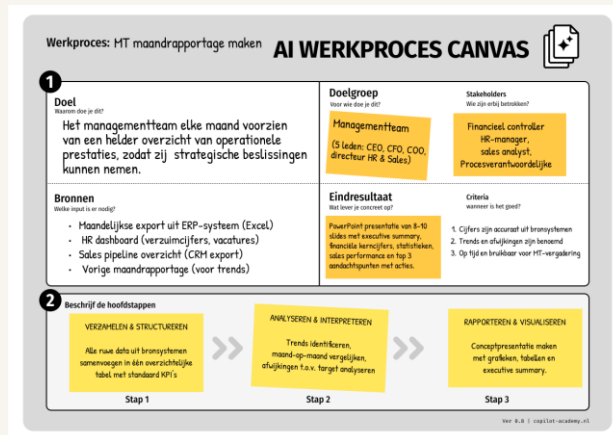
Werkproces: HT maandrapportage maken

AI WERKPROCES CANVAS

1

Doel
Waarom doe je dit?

Het managementteam elke maand voorzien van een helder overzicht van operationele prestaties, zodat zij strategische beslissingen kunnen nemen.

Doelgroep
Voor wie doe je dit?

Managementteam

(5 leden: CEO, CFO, COO, directeur HR & Sales)

Stakeholders
Wie zijn erbij betrokken?

Financieel controller
HR-manager,
sales analyst,
Procesverantwoordelijke

Bronnen
Welke input is er nodig?

- Maandelijkse export uit ERP-systeem (Excel)
- HR dashboard (verzuimcijfers, vacatures)
- Sales pipeline overzicht (CRM export)
- Vorige maandrapportage (voor trends)

Eindresultaat
Wat lever je concreet op?

PowerPoint presentatie van 8-10 slides met executive summary, financiële kerncijfers, statistieken, sales performance en top 3 aandachtspunten met acties.

Criteria
wanneer is het goed?

1. Cijfers zijn accuraat uit bronsystemen
2. Trends en afwijkingen zijn benoemd
3. Op tijd en bruikbaar voor MT-vergadering

2

Beschrijf de hoofdstappen

VERZAMELEN & STRUCTUREREN

Alle ruwe data uit bronsystemen samenvoegen in één overzichtelijke tabel met standaard KPI's

Stap 1

ANALYSEREN & INTERPRETEREN

Trends identificeren, maand-op-maand vergelijken, afwijkingen t.o.v. target analyseren

Stap 2

RAPPORTEREN & VISUALISEREN

Conceptpresentatie maken met grafieken, tabellen en executive summary.

Stap 3

Ver 0.0 | copilot-academy.nl